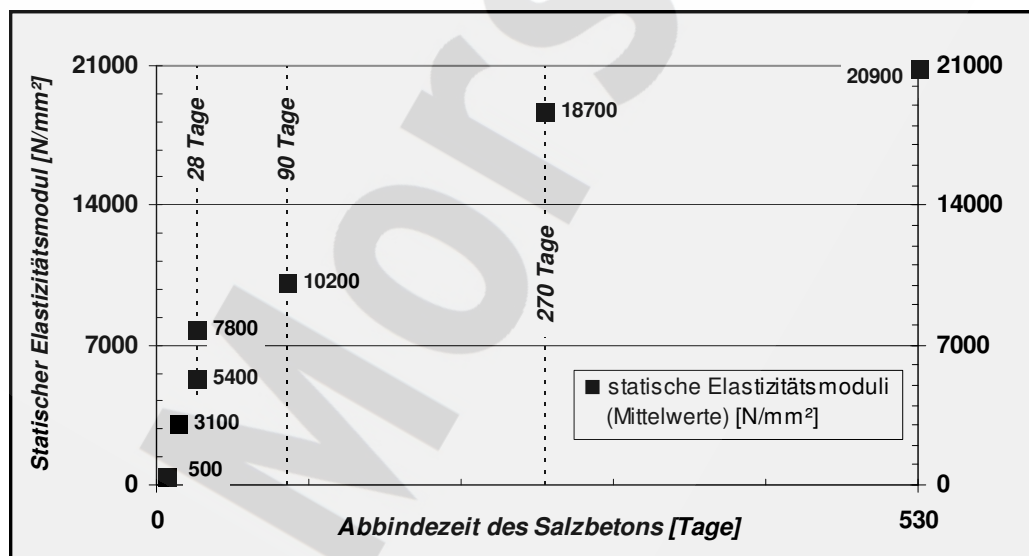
Statischer Elastizitätsmodul [N/mm²]

21000
14000
7000
0

21000
14000
7000
0

28 Tage
90 Tage
270 Tage

20900
18700
10200
7800
5400
3100
500

■ statische Elastizitätsmoduli (Mittelwerte) [N/mm²]

0
Abbindezeit des Salzbetons [Tage]
530

Mors